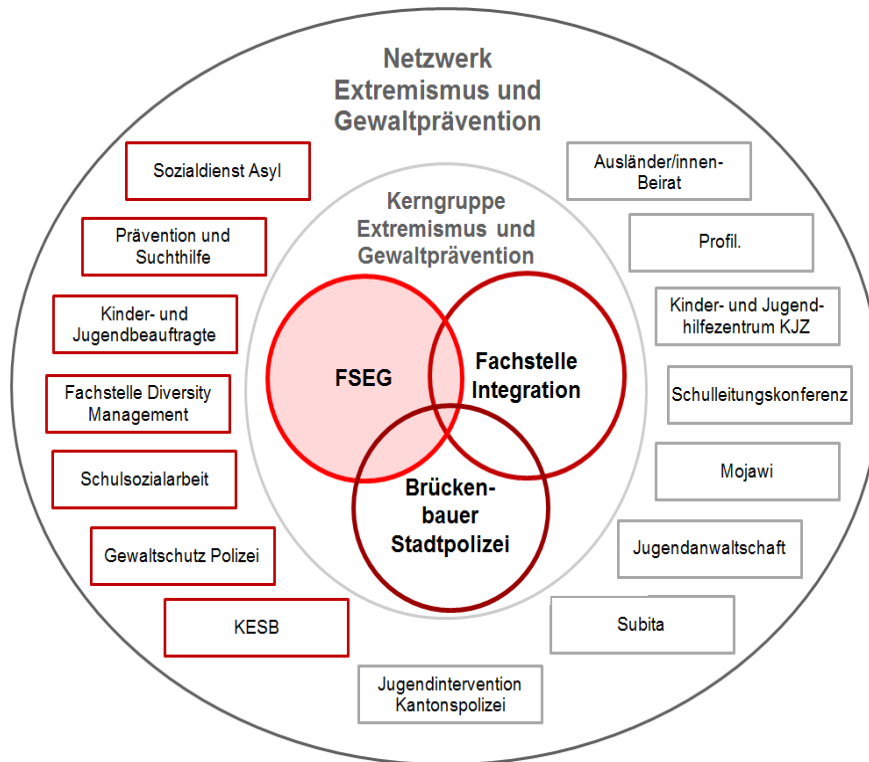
Netzwerk Extremismus und Gewaltprävention

Sozialdienst Asyl

Prävention und Suchthilfe

Kinder- und Jugendbeauftragte

Fachstelle Diversity Management

Schulsozialarbeit

Gewaltschutz Polizei

KESB

Kerngruppe Extremismus und Gewaltprävention

FSEG

Fachstelle Integration

Brückenbauer Stadtpolizei

Ausländer/innen-Beirat

Profil.

Kinder- und Jugendhilfezentrum KJZ

Schulleitungskonferenz

Mojawi

Jugendanwaltschaft

Subita

Jugendintervention Kantonspolizei